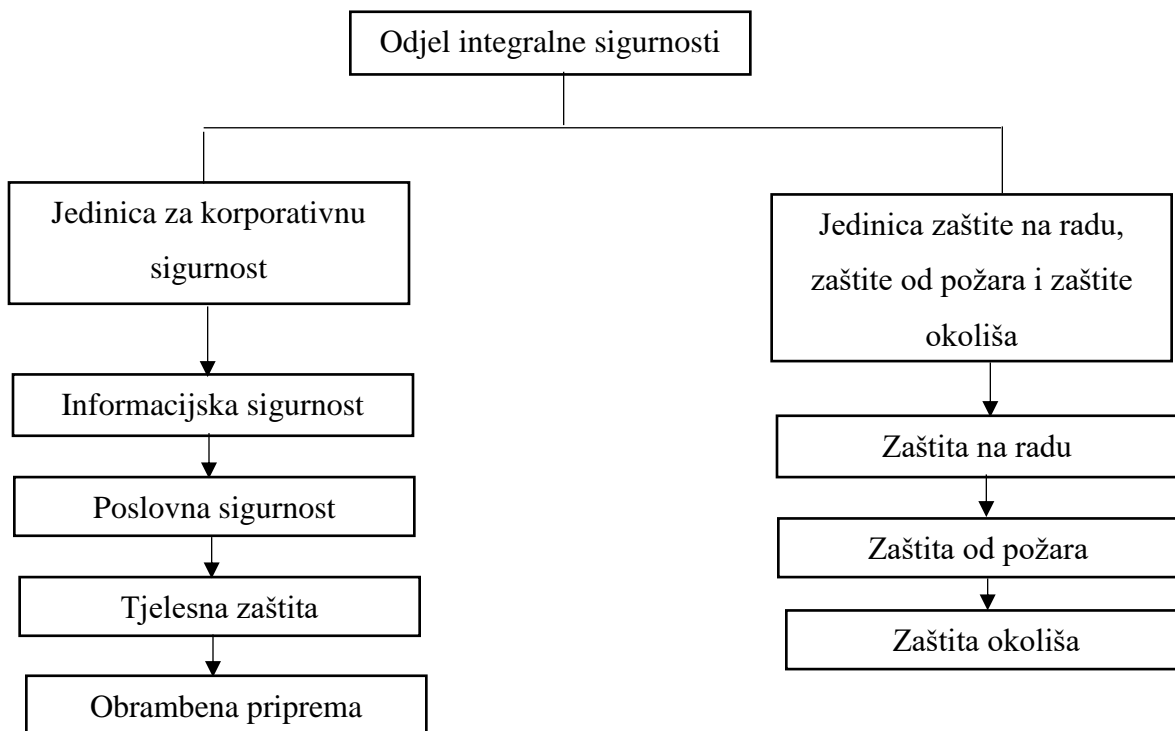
Odjel integralne sigurnosti

Jedinica za korporativnu sigurnost

Informacijska sigurnost

Poslovna sigurnost

Tjelesna zaštita

Obrambena priprema

Jedinica zaštite na radu, zaštite od požara i zaštite okoliša

Zaštita na radu

Zaštita od požara

Zaštita okoliša